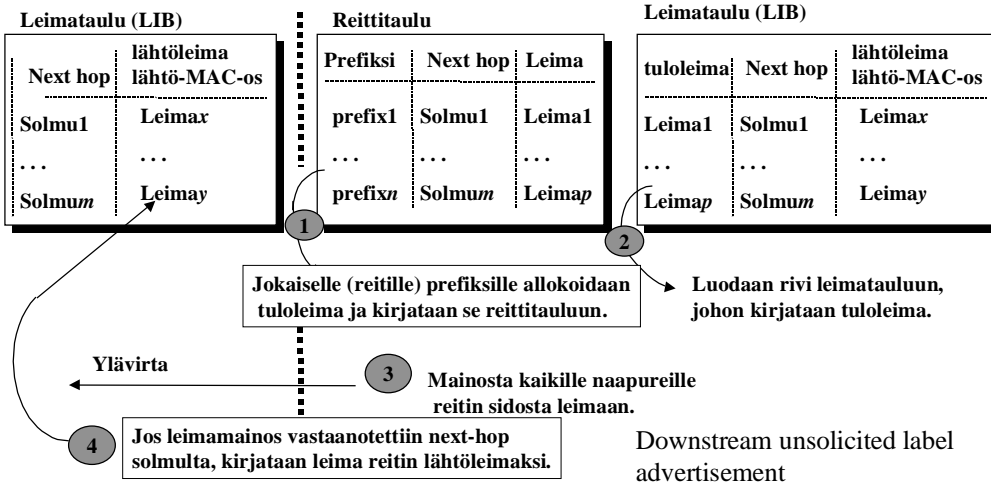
Leimataulu (LIB)

| Next hop | lähtöleima lähtö-MAC-os |
|---|---|
| Solmu1 | Leimax |
| . . . | . . . |
| Solmum | Leimay |

Reittitaulu

| Prefiksi | Next hop | Leima |
|---|---|---|
| prefix1 | Solmu1 | Leima1 |
| . . . | . . . | . . . |
| prefixn | Solmum | Leimap |

Leimataulu (LIB)

| tuloleima | Next hop | lähtöleima lähtö-MAC-os |
|---|---|---|
| Leima1 | Solmu1 | Leimax |
| . . . | . . . | . . . |
| Leimap | Solmum | Leimay |

1

2

Jokaiselle (reitille) prefiksille allokoidaan tuloleima ja kirjataan se reittitauluun.

Luodaan rivi leimatauluun, johon kirjataan tuloleima.

Ylävirta

3

Mainosta kaikille naapureille reitin sidosta leimaan.

4

Jos leimamainos vastaanotettiin next-hop solmulta, kirjataan leima reitin lähtöleimaksi.

Downstream unsolicited label advertisement